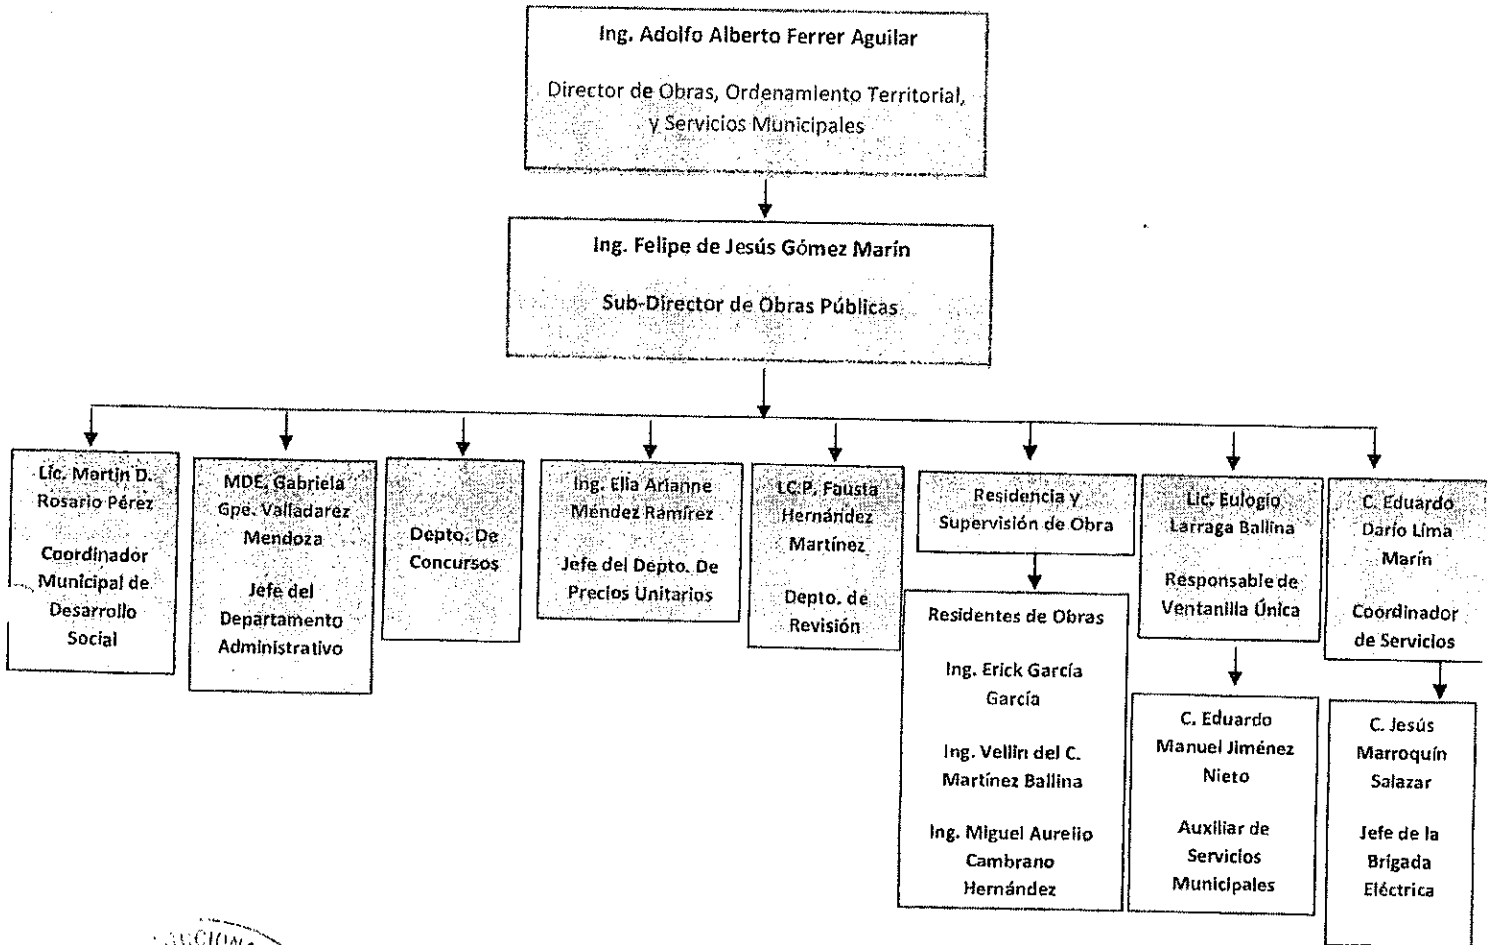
Ing. Adolfo Alberto Ferrer Aguilar

Director de Obras, Ordenamiento Territorial, y Servicios Municipales

Ing. Felipe de Jesús Gómez Marín

Sub-Director de Obras Públicas

Lic. Martín D. Rosario Pérez

Coordinador Municipal de Desarrollo Social

MDE. Gabriela Gpe. Valladarez Mendoza

Jefe del Departamento Administrativo

Depto. De Concursos

Ing. Elia Arianne Méndez Ramírez

Jefe del Depto. De Precios Unitarios

LC.P. Fausta Hernández Martínez

Depto. de Revisión

Residencia y Supervisión de Obra

Residentes de Obras

Ing. Erick García García

Ing. Vellin del C. Martínez Ballina

Ing. Miguel Aurelio Cambrano Hernández

Lic. Eulogio Larraga Ballina

Responsable de Ventanilla Única

C. Eduardo Manuel Jiménez Nieto

Auxiliar de Servicios Municipales

C. Eduardo Darío Lima Marín

Coordinador de Servicios

C. Jesús Marroquín Salazar

Jefe de la Brigada Eléctrica

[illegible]